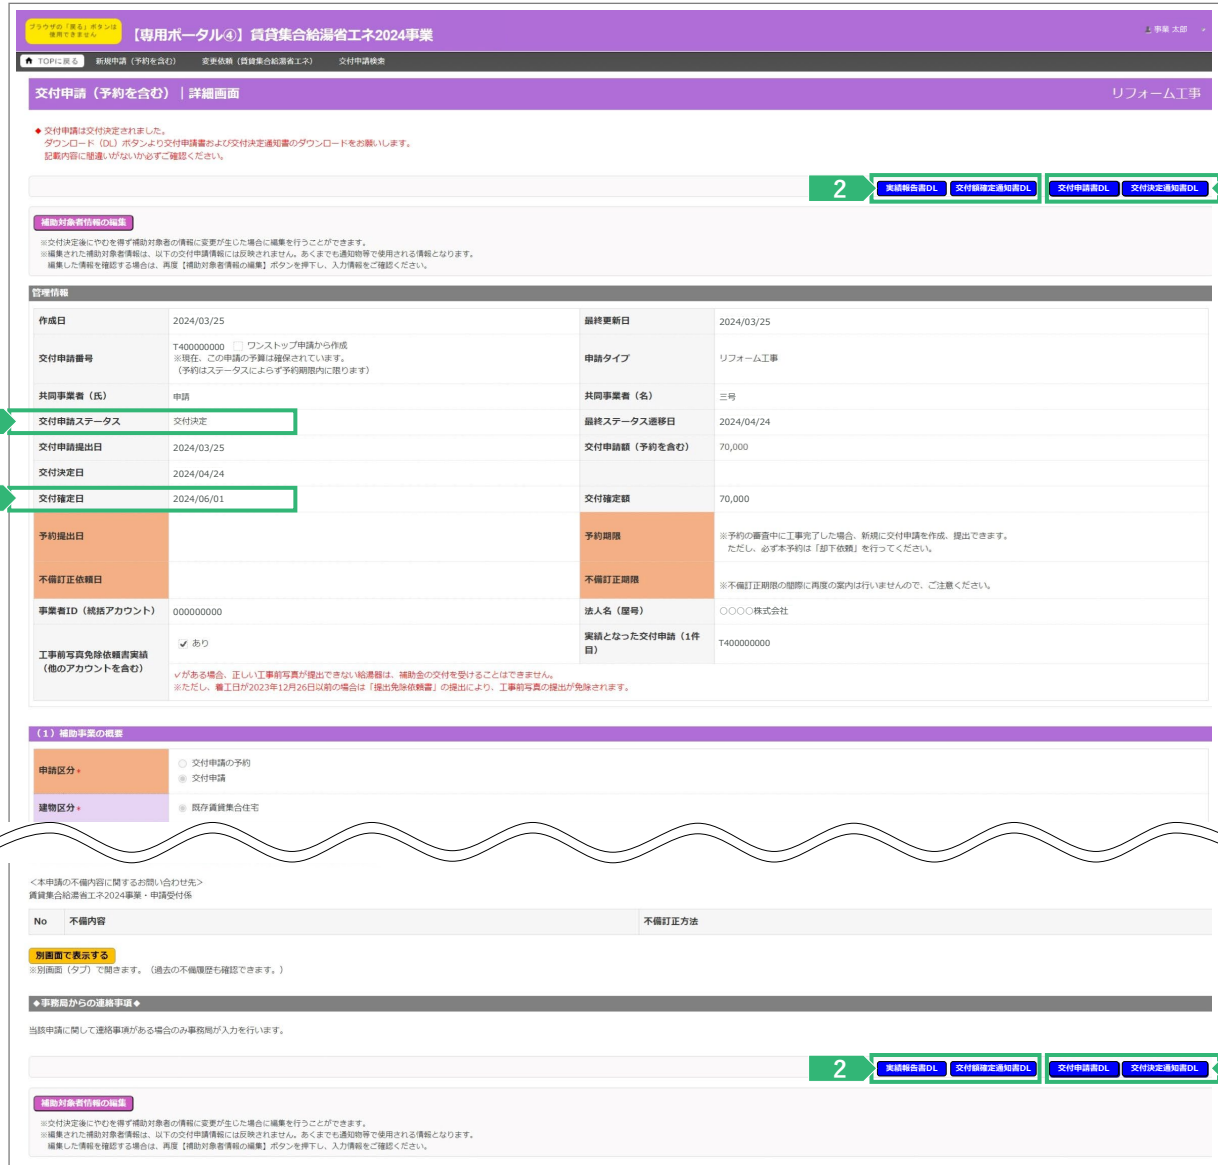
ブラウザの「戻る」ボタンは使用できません

【専用ポータル④】賃貸集合給湯省エネ2024事業

事業 太郎

TOPに戻る　新規申請（予約を含む）　変更依頼（賃貸集合給湯省エネ）　交付申請検索

交付申請（予約を含む）｜詳細画面

リフォーム工事

◆ 交付申請は交付決定されました。
ダウンロード（DL）ボタンより交付申請書および交付決定通知書のダウンロードをお願いします。
記載内容に間違いがないか必ずご確認ください。

2

実績報告書DL　交付額確定通知書DL　交付申請書DL　交付決定通知書DL

補助対象者情報の編集

※交付決定後にやむを得ず補助対象者の情報に変更が生じた場合に編集を行うことができます。
※編集された補助対象者情報は、以下の交付申請情報には反映されません。あくまでも通知物等で使用される情報となります。
編集した情報を確認する場合は、再度【補助対象者情報の編集】ボタンを押下し、入力情報をご確認ください。

管理情報

| 作成日 | 2024/03/25 | 最終更新日 | 2024/03/25 |
|---|---|---|---|
| 交付申請番号 | T400000000 ワンストップ申請から作成 ※現在、この申請の予算は確保されています。（予約はステータスによらず予約期限内に限ります） | 申請タイプ | リフォーム工事 |
| 共同事業者（氏） | 申請 | 共同事業者（名） | 三号 |
| 交付申請ステータス | 交付決定 | 最終ステータス遷移日 | 2024/04/24 |
| 交付申請提出日 | 2024/03/25 | 交付申請額（予約を含む） | 70,000 |
| 交付決定日 | 2024/04/24 | | |
| 交付確定日 | 2024/06/01 | 交付確定額 | 70,000 |
| 予約提出日 | | 予約期限 | ※予約の審査中に工事完了した場合、新規に交付申請を作成、提出できます。ただし、必ず本予約は「却下依頼」を行ってください。 |
| 不備訂正依頼日 | | 不備訂正期限 | ※不備訂正期限の間際に再度の案内は行いませんので、ご注意ください。 |
| 事業者ID（統括アカウント） | 000000000 | 法人名（屋号） | ○○○○株式会社 |
| 工事前写真免除依頼書実績（他のアカウントを含む） | あり | 実績となった交付申請（1件目） | T400000000 |

✓がある場合、正しい工事前写真が提出できない給湯器は、補助金の交付を受けることはできません。
※ただし、着工日が2023年12月26日以前の場合は「提出免除依頼書」の提出により、工事前写真の提出が免除されます。

（1）補助事業の概要

申請区分＊　○ 交付申請の予約　○ 交付申請

建物区分＊　○ 既存賃貸集合住宅

＜本申請の不備内容に関するお問い合わせ先＞
賃貸集合給湯省エネ2024事業・申請受付係

| No | 不備内容 | 不備訂正方法 |
|---|---|---|

別画面で表示する
※別画面（タブ）で開きます。（過去の不備履歴も確認できます。）

◆事務局からの連絡事項◆

当該申請に関して連絡事項がある場合のみ事務局が入力を行います。

2

実績報告書DL　交付額確定通知書DL　交付申請書DL　交付決定通知書DL

補助対象者情報の編集

※交付決定後にやむを得ず補助対象者の情報に変更が生じた場合に編集を行うことができます。
※編集された補助対象者情報は、以下の交付申請情報には反映されません。あくまでも通知物等で使用される情報となります。
編集した情報を確認する場合は、再度【補助対象者情報の編集】ボタンを押下し、入力情報をご確認ください。